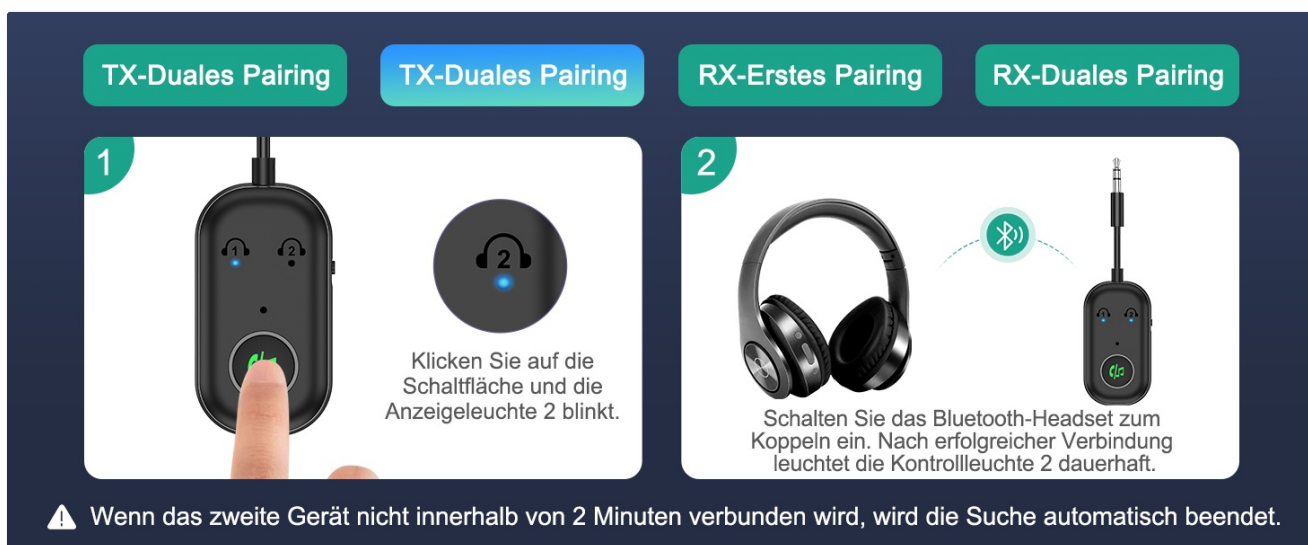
TX-Duales Pairing

TX-Duales Pairing

RX-Erstes Pairing

RX-Duales Pairing

1

1 2

2

Klicken Sie auf die Schaltfläche und die Anzeigeleuchte 2 blinkt.

2

Schalten Sie das Bluetooth-Headset zum Koppeln ein. Nach erfolgreicher Verbindung leuchtet die Kontrollleuchte 2 dauerhaft.

⚠ Wenn das zweite Gerät nicht innerhalb von 2 Minuten verbunden wird, wird die Suche automatisch beendet.